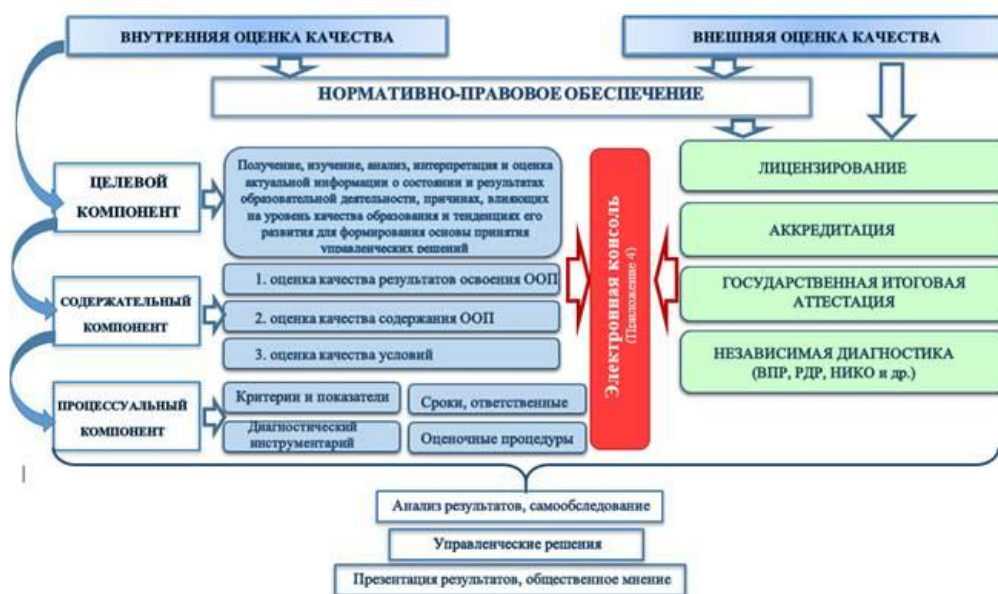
ВНУТРЕННЯЯ ОЦЕНКА КАЧЕСТВА

ВНЕШНЯЯ ОЦЕНКА КАЧЕСТВА

НОРМАТИВНО-ПРАВОВОЕ ОБЕСПЕЧЕНИЕ

ЦЕЛЕВОЙ КОМПОНЕНТ

Получение, изучение, анализ, интерпретация и оценка актуальной информации о состоянии и результатах образовательной деятельности, причинах, влияющих на уровень качества образования и тенденциях его развития для формирования основы принятия управленческих решений

СОДЕРЖАТЕЛЬНЫЙ КОМПОНЕНТ

1. оценка качества результатов освоения ООП

2. оценка качества содержания ООП

3. оценка качества условий

ПРОЦЕССУАЛЬНЫЙ КОМПОНЕНТ

Критерии и показатели

Сроки, ответственные

Диагностический инструментарий

Оценочные процедуры

Электронная консоль (Приложение 4)

ЛИЦЕНЗИРОВАНИЕ

АККРЕДИТАЦИЯ

ГОСУДАРСТВЕННАЯ ИТОГОВАЯ АТТЕСТАЦИЯ

НЕЗАВИСИМАЯ ДИАГНОСТИКА (ВПР, РДР, НИКО и др.)

Анализ результатов, самообследование

Управленческие решения

Презентация результатов, общественное мнение